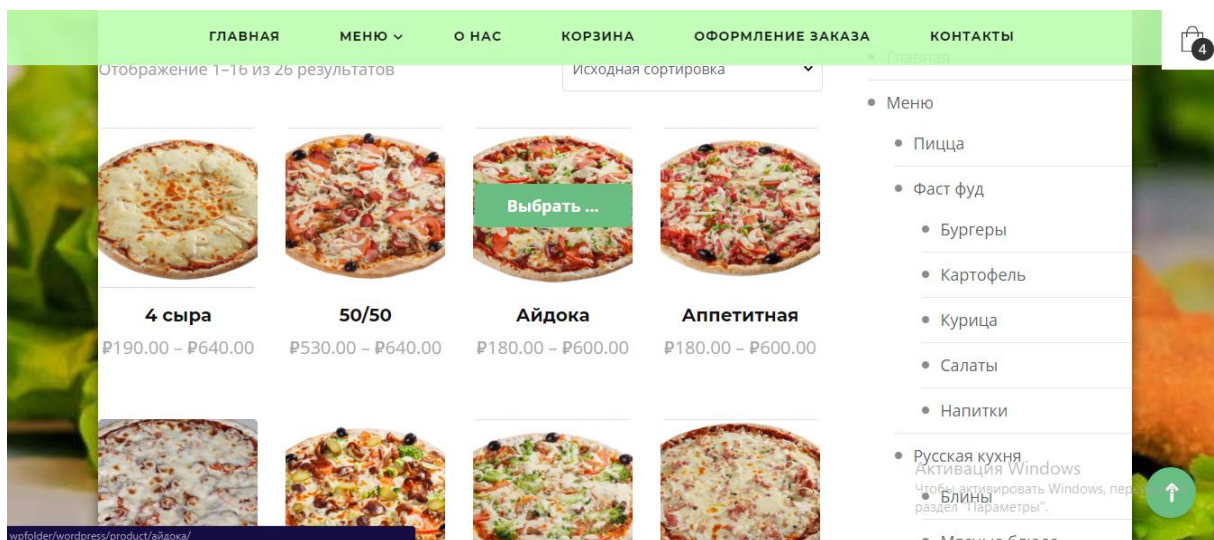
ГЛАВНАЯ МЕНЮ О НАС КОРЗИНА ОФОРМЛЕНИЕ ЗАКАЗА КОНТАКТЫ

4

Отображение 1–16 из 26 результатов

Исходная сортировка

Главная

Меню

Пицца

Фаст фуд

Бургеры

Картофель

Курица

Салаты

Напитки

Русская кухня

Блины

Мясные блюда

Выбрать ...

4 сыра
₽190.00 – ₽640.00

50/50
₽530.00 – ₽640.00

Айдока
₽180.00 – ₽600.00

Аппетитная
₽180.00 – ₽600.00

Активация Windows
Чтобы активировать Windows, пере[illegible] раздел "Параметры".

wpfolder/wordpress/product/айдока/